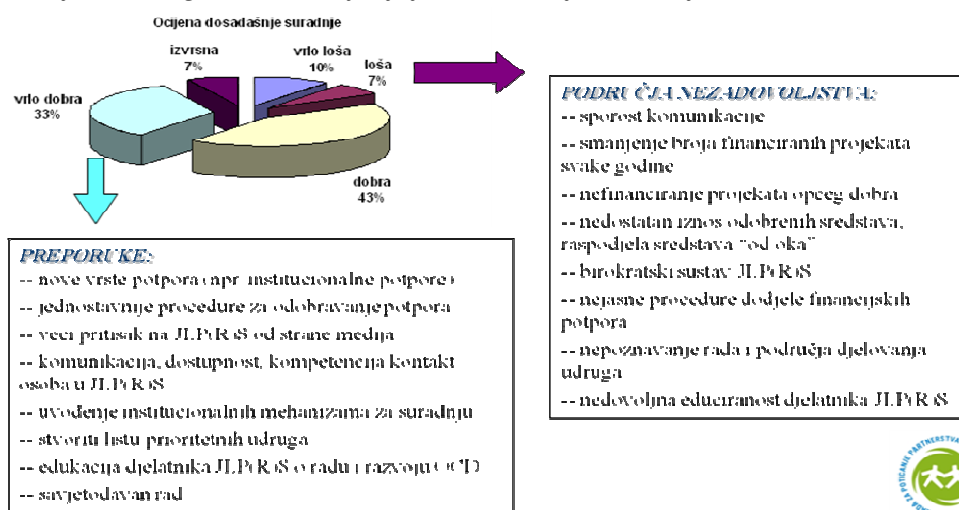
Ocjena dosadašnje suradnje

izvrsna 7%

vrlo loša 10%

loša 7%

vrlo dobra 33%

dobra 43%

PODRUČJA NEZADOVOLJSTVA:
-- sporost komunikacije
-- smanjenje broja financiranih projekata svake godine
-- nefinanciranje projekata općeg dobra
-- nedostatan iznos odobrenih sredstava, raspodjela sredstava "od oka"
-- birokratski sustav JLP(R)S
-- nejasne procedure dodjele financijskih potpora
-- nepoznavanje rada i područja djelovanja udruga
-- nedovoljna educiranost djelatnika JLP(R)S

PREPORUKE:
-- nove vrste potpora (npr. institucionalne potpore)
-- jednostavnije procedure za odobravanje potpora
-- veći pritisak na JLP(R)S od strane medija
-- komunikacija, dostupnost, kompetencija kontakt osoba u JLP(R)S
-- uvođenje institucionalnih mehanizama za suradnju
-- stvoriti listu prioritetnih udruga
-- edukacija djelatnika JLP(R)S o radu i razvoju OCD
-- savjetodavan rad

ZA POTICANJE PARTNERSTVA